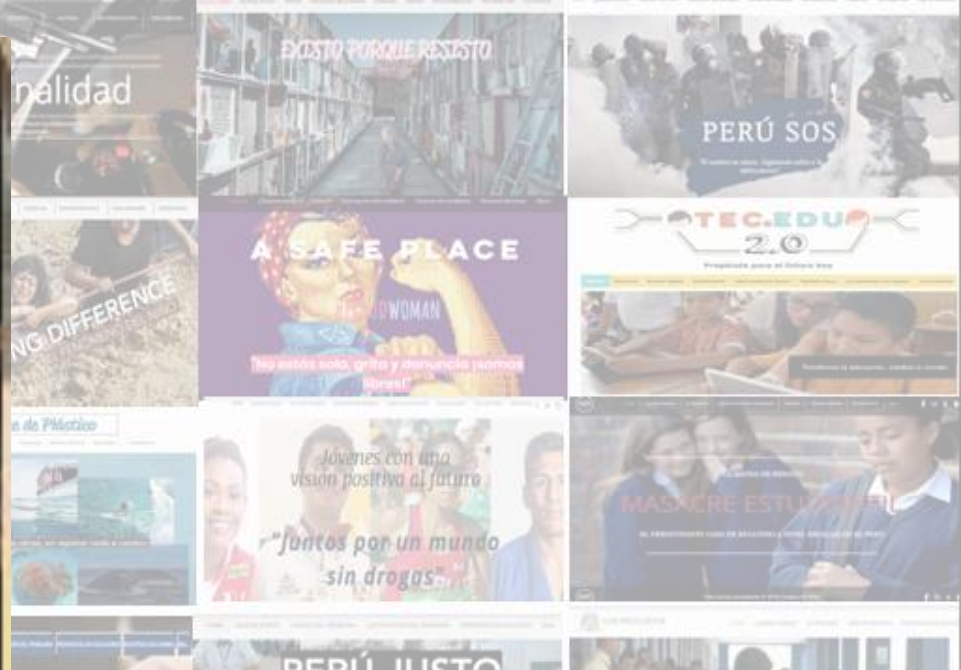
nalidad

EXISTO PORQUE RESISTO

PERÚ SOS

A SAFE PLACE

WOMAN

"No estás solo, grita y denuncia ¡somos libres!"

TEC.EDU 2.0

NG DIFFERENCE

e de Plástico

Jóvenes con una visión positiva al futuro

"Juntos por un mundo sin drogas"

MASACRE ESTU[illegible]

PERÚ JUSTO